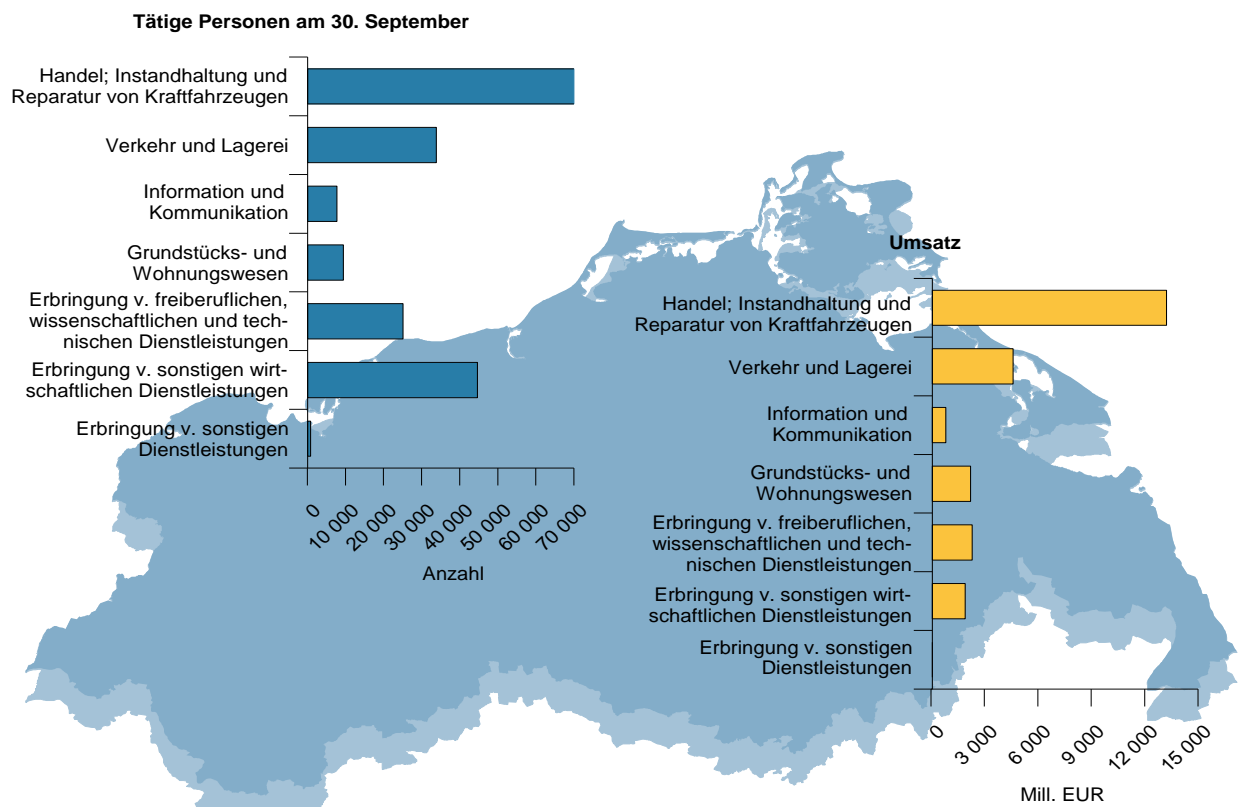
Tätige Personen am 30. September

Handel; Instandhaltung und Reparatur von Kraftfahrzeugen
Verkehr und Lagerei
Information und Kommunikation
Grundstücks- und Wohnungswesen
Erbringung v. freiberuflichen, wissenschaftlichen und technischen Dienstleistungen
Erbringung v. sonstigen wirtschaftlichen Dienstleistungen
Erbringung v. sonstigen Dienstleistungen

0
10 000
20 000
30 000
40 000
50 000
60 000
70 000
Anzahl

Umsatz

Handel; Instandhaltung und Reparatur von Kraftfahrzeugen
Verkehr und Lagerei
Information und Kommunikation
Grundstücks- und Wohnungswesen
Erbringung v. freiberuflichen, wissenschaftlichen und technischen Dienstleistungen
Erbringung v. sonstigen wirtschaftlichen Dienstleistungen
Erbringung v. sonstigen Dienstleistungen

0
3 000
6 000
9 000
12 000
15 000
Mill. EUR